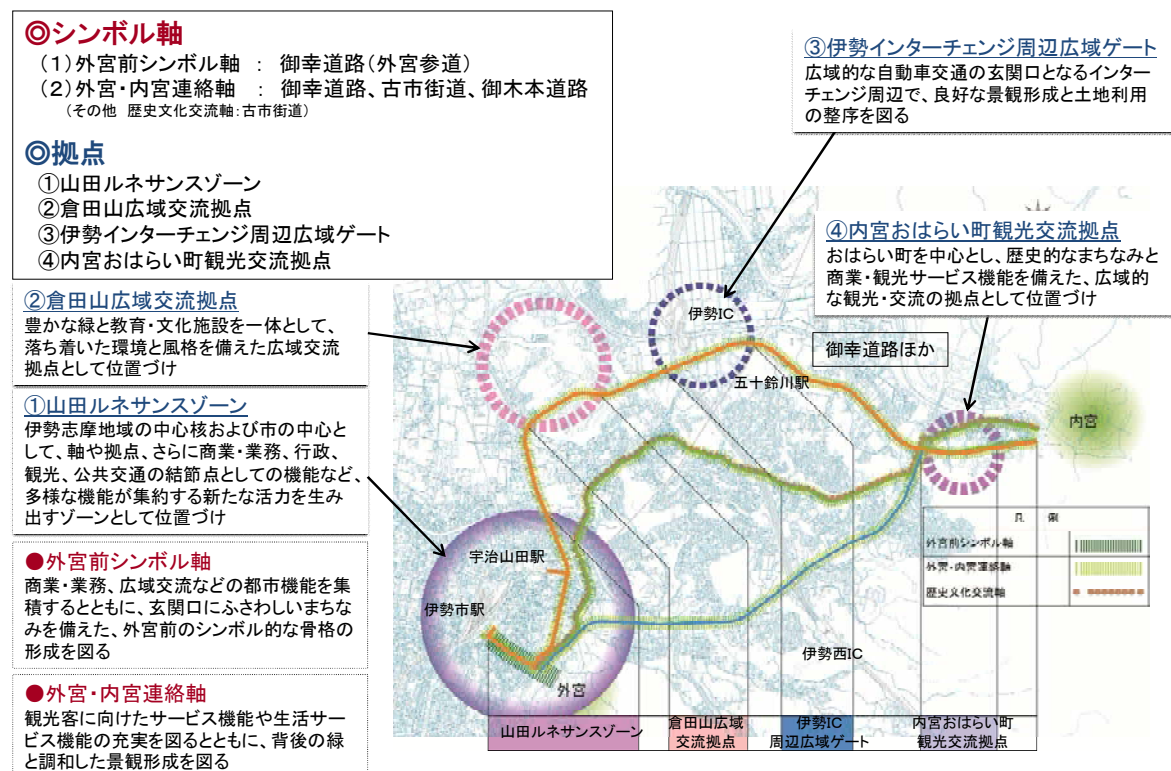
◎シンボル軸
（1）外宮前シンボル軸　：　御幸道路（外宮参道）
（2）外宮・内宮連絡軸　：　御幸道路、古市街道、御木本道路
（その他　歴史文化交流軸：古市街道）

◎拠点
①山田ルネサンスゾーン
②倉田山広域交流拠点
③伊勢インターチェンジ周辺広域ゲート
④内宮おはらい町観光交流拠点

③伊勢インターチェンジ周辺広域ゲート
広域的な自動車交通の玄関口となるインターチェンジ周辺で、良好な景観形成と土地利用の整序を図る

④内宮おはらい町観光交流拠点
おはらい町を中心とし、歴史的なまちなみと商業・観光サービス機能を備えた、広域的な観光・交流の拠点として位置づけ

②倉田山広域交流拠点
豊かな緑と教育・文化施設を一体として、落ち着いた環境と風格を備えた広域交流拠点として位置づけ

①山田ルネサンスゾーン
伊勢志摩地域の中心核および市の中心として、軸や拠点、さらに商業・業務、行政、観光、公共交通の結節点としての機能など、多様な機能が集約する新たな活力を生み出すゾーンとして位置づけ

●外宮前シンボル軸
商業・業務、広域交流などの都市機能を集積するとともに、玄関口にふさわしいまちなみを備えた、外宮前のシンボル的な骨格の形成を図る

●外宮・内宮連絡軸
観光客に向けたサービス機能や生活サービス機能の充実を図るとともに、背後の緑と調和した景観形成を図る

伊勢IC
御幸道路ほか
五十鈴川駅
内宮
宇治山田駅
伊勢市駅
外宮
伊勢西IC

凡　例
外宮前シンボル軸
外宮・内宮連絡軸
歴史文化交流軸

山田ルネサンスゾーン
倉田山広域交流拠点
伊勢IC周辺広域ゲート
内宮おはらい町観光交流拠点